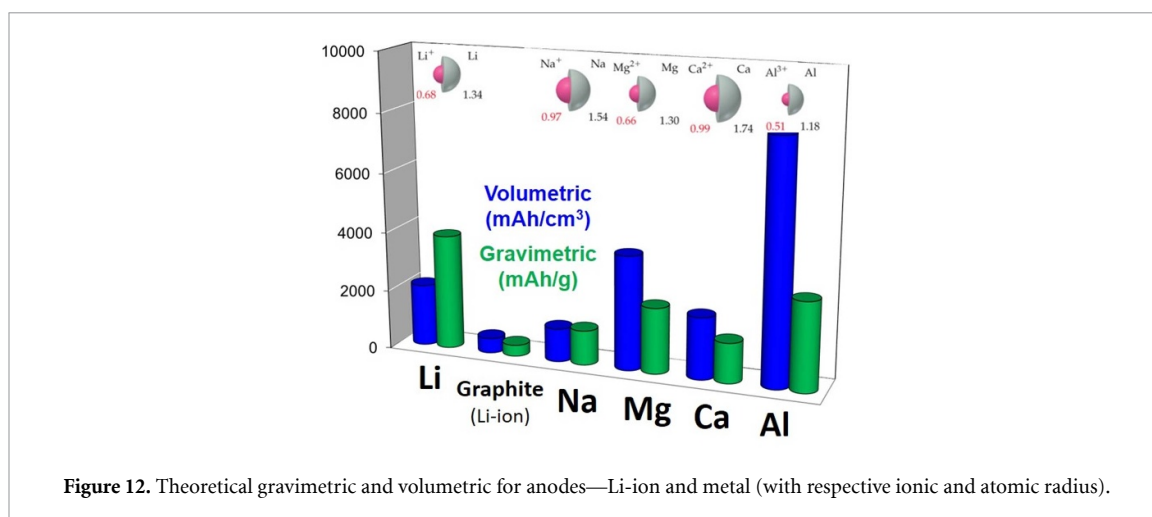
10000

8000

6000

4000

2000

0

$Li^+$ Li
0.68 1.34

$Na^+$ Na
0.97 1.54

$Mg^{2+}$ Mg
0.66 1.30

$Ca^{2+}$ Ca
0.99 1.74

$Al^{3+}$ Al
0.51 1.18

Volumetric (mAh/cm$^3$)

Gravimetric (mAh/g)

Li

Graphite (Li-ion)

Na

Mg

Ca

Al

**Figure 12.** Theoretical gravimetric and volumetric for anodes—Li-ion and metal (with respective ionic and atomic radius).